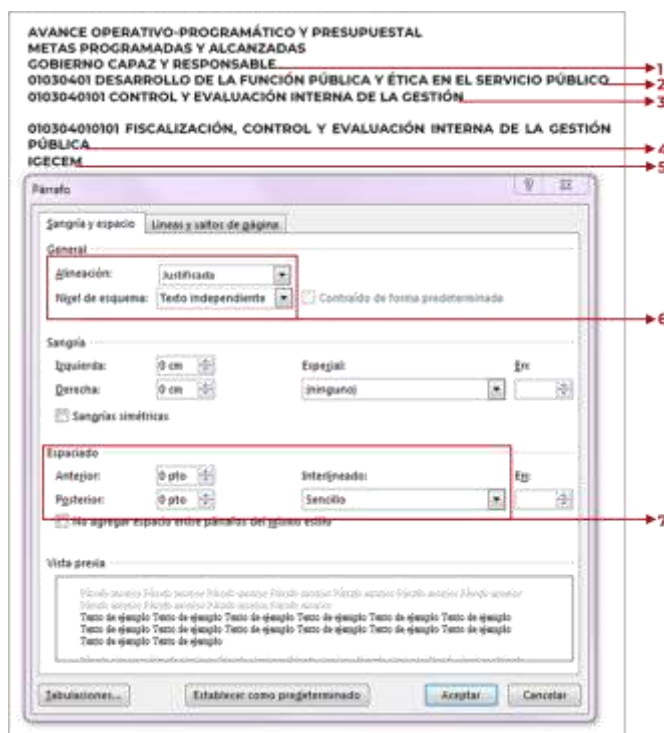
AVANCE OPERATIVO-PROGRAMÁTICO Y PRESUPUESTAL
METAS PROGRAMADAS Y ALCANZADAS
GOBIERNO CAPAZ Y RESPONSABLE
01030401 DESARROLLO DE LA FUNCIÓN PÚBLICA Y ÉTICA EN EL SERVICIO PÚBLICO
0103040101 CONTROL Y EVALUACIÓN INTERNA DE LA GESTIÓN

010304010101 FISCALIZACIÓN, CONTROL Y EVALUACIÓN INTERNA DE LA GESTIÓN PÚBLICA
IGECEM

1
2
3
4
5

Párrafo

Sangría y espacio | Líneas y saltos de página

General
Alineación: Justificada
Nivel de esquema: Texto independiente
Contraído de forma predeterminada

6

Sangría
Izquierda: 0 cm
Derecha: 0 cm
Especial: (ninguno)
En:
Sangrías simétricas

Espaciado
Anterior: 0 pto
Posterior: 0 pto
Interlineado: Sencillo
En:
No agregar espacio entre párrafos del mismo estilo

7

Vista previa
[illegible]
Texto de ejemplo Texto de ejemplo Texto de ejemplo Texto de ejemplo Texto de ejemplo Texto de ejemplo Texto de ejemplo Texto de ejemplo Texto de ejemplo Texto de ejemplo Texto de ejemplo Texto de ejemplo Texto de ejemplo Texto de ejemplo Texto de ejemplo Texto de ejemplo Texto de ejemplo Texto de ejemplo
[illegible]

Tabulaciones... | Establecer como predeterminado | Aceptar | Cancelar